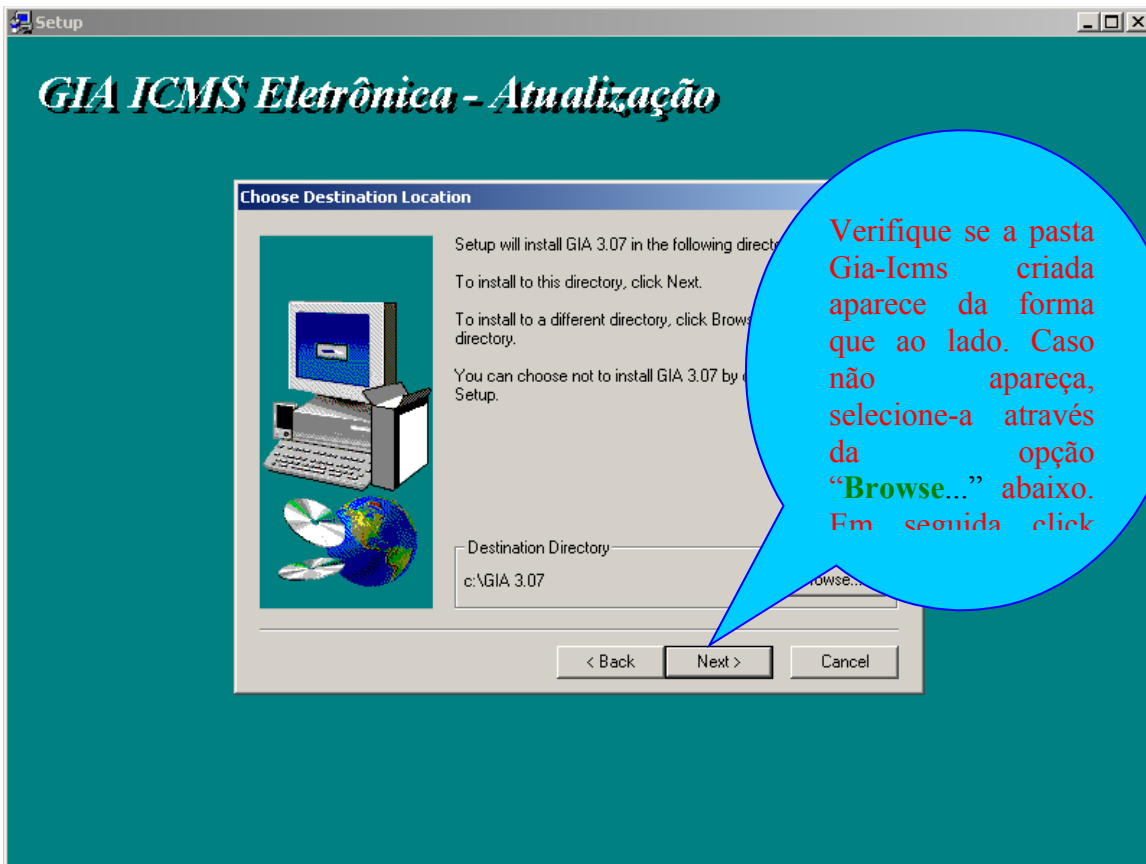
Setup

GIA ICMS Eletrônica - Atualização

Choose Destination Location

Setup will install GIA 3.07 in the following directo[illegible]

To install to this directory, click Next.

To install to a different directory, click Brows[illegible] directory.

You can choose not to install GIA 3.07 by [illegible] Setup.

Destination Directory

c:\GIA 3.07

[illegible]owse...

< Back

Next >

Cancel

Verifique se a pasta Gia-Icms criada aparece da forma que ao lado. Caso não apareça, selecione-a através da opção "**Browse**..." abaixo. Em seguida click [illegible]